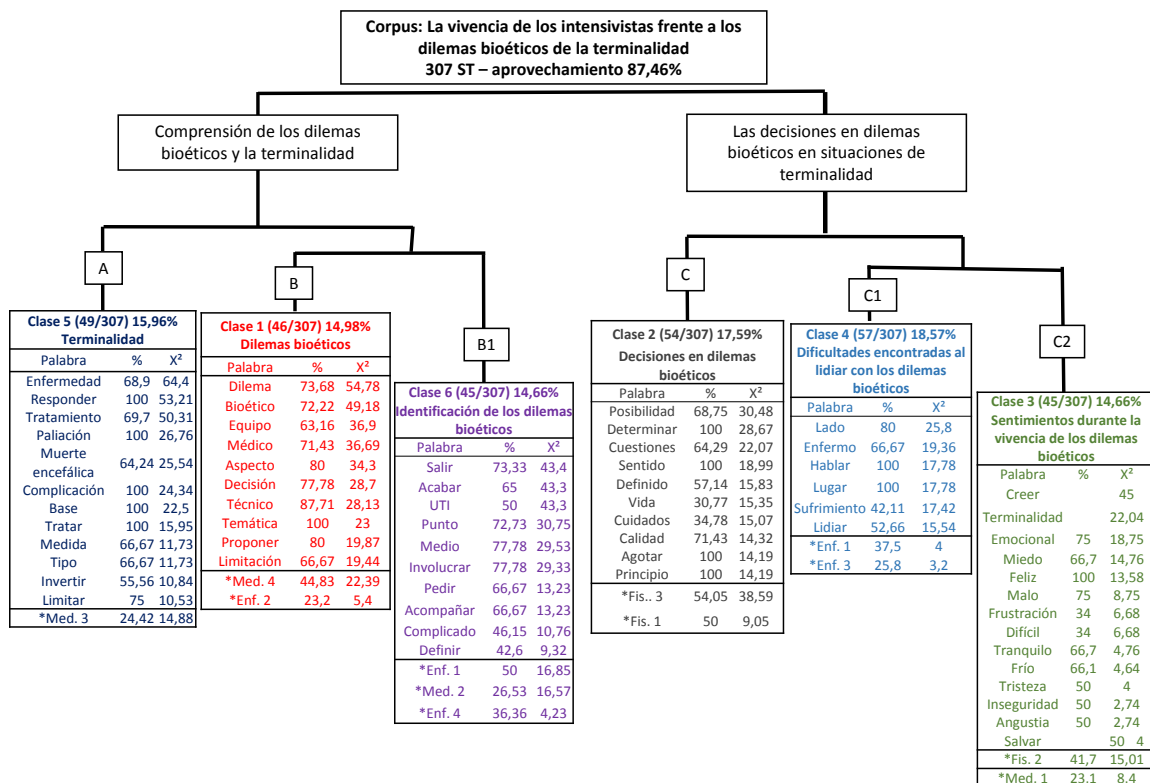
Corpus: La vivencia de los intensivistas frente a los dilemas bioéticos de la terminalidad
307 ST – aprovechamiento 87,46%

Comprensión de los dilemas bioéticos y la terminalidad

Las decisiones en dilemas bioéticos en situaciones de terminalidad

A

Clase 5 (49/307) 15,96%
Terminalidad

| Palabra | % | $X^2$ |
|---|---|---|
| Enfermedad | 68,9 | 64,4 |
| Responder | 100 | 53,21 |
| Tratamiento | 69,7 | 50,31 |
| Paliación | 100 | 26,76 |
| Muerte encefálica | 64,24 | 25,54 |
| Complicación | 100 | 24,34 |
| Base | 100 | 22,5 |
| Tratar | 100 | 15,95 |
| Medida | 66,67 | 11,73 |
| Tipo | 66,67 | 11,73 |
| Invertir | 55,56 | 10,84 |
| Limitar | 75 | 10,53 |
| *Med. 3 | 24,42 | 14,88 |

B

Clase 1 (46/307) 14,98%
Dilemas bioéticos

| Palabra | % | $X^2$ |
|---|---|---|
| Dilema | 73,68 | 54,78 |
| Bioético | 72,22 | 49,18 |
| Equipo | 63,16 | 36,9 |
| Médico | 71,43 | 36,69 |
| Aspecto | 80 | 34,3 |
| Decisión | 77,78 | 28,7 |
| Técnico | 87,71 | 28,13 |
| Temática | 100 | 23 |
| Proponer | 80 | 19,87 |
| Limitación | 66,67 | 19,44 |
| *Med. 4 | 44,83 | 22,39 |
| *Enf. 2 | 23,2 | 5,4 |

B1

Clase 6 (45/307) 14,66%
Identificación de los dilemas bioéticos

| Palabra | % | $X^2$ |
|---|---|---|
| Salir | 73,33 | 43,4 |
| Acabar | 65 | 43,3 |
| UTI | 50 | 43,3 |
| Punto | 72,73 | 30,75 |
| Medio | 77,78 | 29,53 |
| Involucrar | 77,78 | 29,33 |
| Pedir | 66,67 | 13,23 |
| Acompañar | 66,67 | 13,23 |
| Complicado | 46,15 | 10,76 |
| Definir | 42,6 | 9,32 |
| *Enf. 1 | 50 | 16,85 |
| *Med. 2 | 26,53 | 16,57 |
| *Enf. 4 | 36,36 | 4,23 |

C

Clase 2 (54/307) 17,59%
Decisiones en dilemas bioéticos

| Palabra | % | $X^2$ |
|---|---|---|
| Posibilidad | 68,75 | 30,48 |
| Determinar | 100 | 28,67 |
| Cuestiones | 64,29 | 22,07 |
| Sentido | 100 | 18,99 |
| Definido | 57,14 | 15,83 |
| Vida | 30,77 | 15,35 |
| Cuidados | 34,78 | 15,07 |
| Calidad | 71,43 | 14,32 |
| Agotar | 100 | 14,19 |
| Principio | 100 | 14,19 |
| *Fis.. 3 | 54,05 | 38,59 |
| *Fis. 1 | 50 | 9,05 |

C1

Clase 4 (57/307) 18,57%
Dificultades encontradas al lidiar con los dilemas bioéticos

| Palabra | % | $X^2$ |
|---|---|---|
| Lado | 80 | 25,8 |
| Enfermo | 66,67 | 19,36 |
| Hablar | 100 | 17,78 |
| Lugar | 100 | 17,78 |
| Sufrimiento | 42,11 | 17,42 |
| Lidiar | 52,66 | 15,54 |
| *Enf. 1 | 37,5 | 4 |
| *Enf. 3 | 25,8 | 3,2 |

C2

Clase 3 (45/307) 14,66%
Sentimientos durante la vivencia de los dilemas bioéticos

| Palabra | % | $X^2$ |
|---|---|---|
| Creer | | 45 |
| Terminalidad | | 22,04 |
| Emocional | 75 | 18,75 |
| Miedo | 66,7 | 14,76 |
| Feliz | 100 | 13,58 |
| Malo | 75 | 8,75 |
| Frustración | 34 | 6,68 |
| Difícil | 34 | 6,68 |
| Tranquilo | 66,7 | 4,76 |
| Frío | 66,1 | 4,64 |
| Tristeza | 50 | 4 |
| Inseguridad | 50 | 2,74 |
| Angustia | 50 | 2,74 |
| Salvar | 50 | 4 |
| *Fis. 2 | 41,7 | 15,01 |
| *Med. 1 | 23,1 | 8,4 |